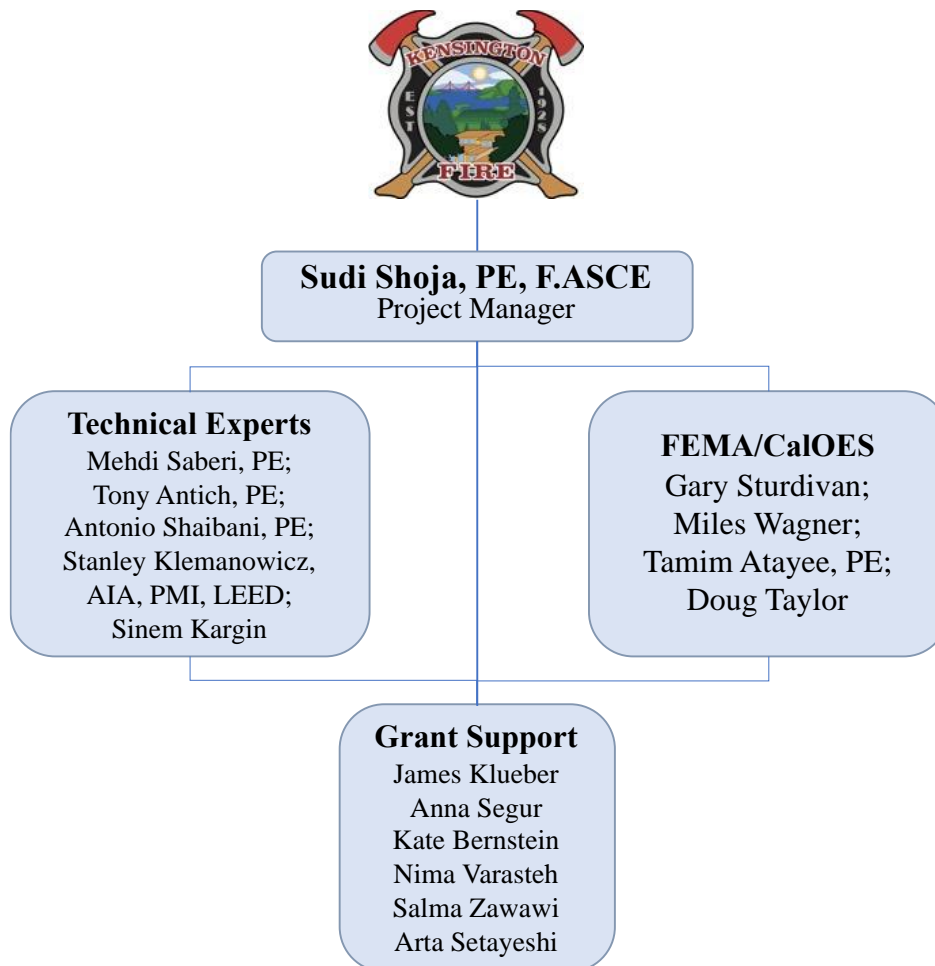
KENSINGTON
EST 1928
FIRE

Sudi Shoja, PE, F.ASCE
Project Manager

Technical Experts
Mehdi Saberi, PE;
Tony Antich, PE;
Antonio Shaibani, PE;
Stanley Klemanowicz, AIA, PMI, LEED;
Sinem Kargin

FEMA/CalOES
Gary Sturdivan;
Miles Wagner;
Tamim Atayee, PE;
Doug Taylor

Grant Support
James Klueber
Anna Segur
Kate Bernstein
Nima Varasteh
Salma Zawawi
Arta Setayeshi